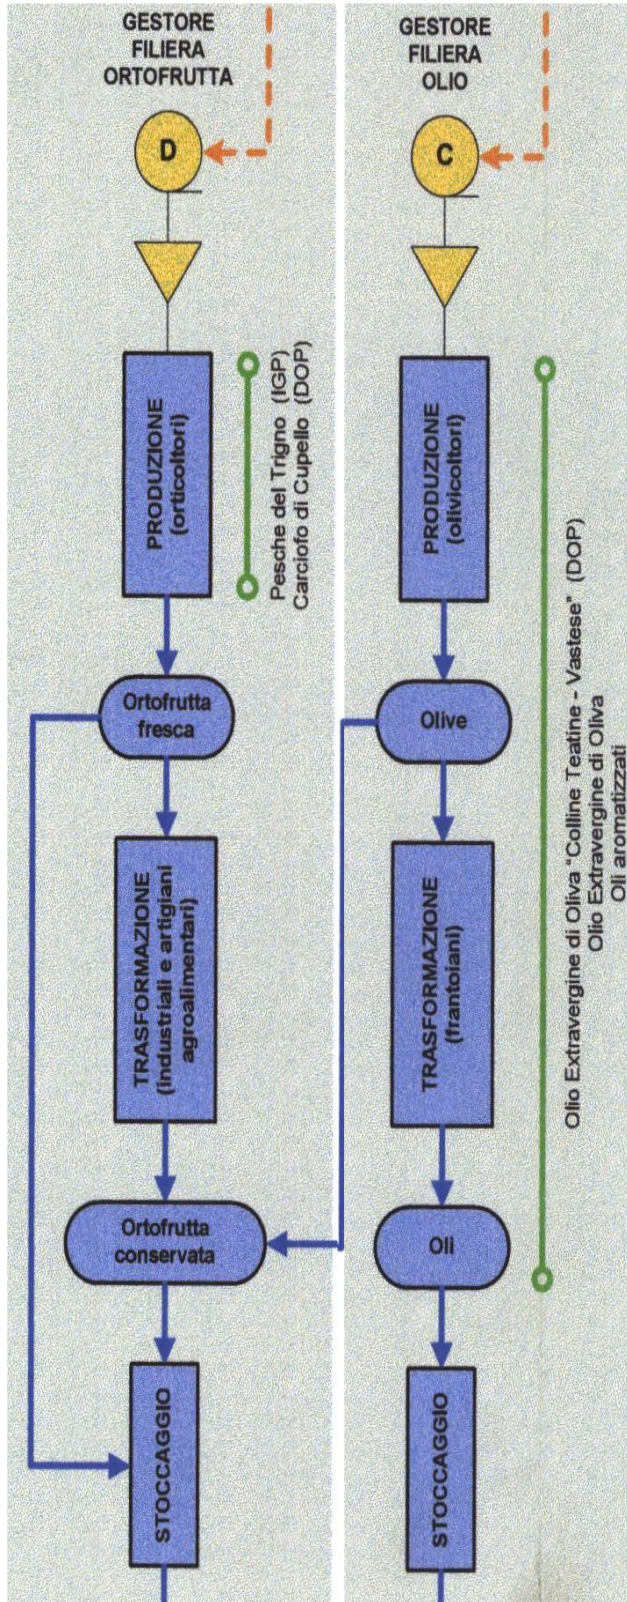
GESTORE FILIERA ORTOFRUTTA

D

PRODUZIONE (orticoltori)

Pesche del Trigno (IGP)
Carciofo di Cupello (DOP)

Ortofrutta fresca

TRASFORMAZIONE (industriali e artigiani agroalimentari)

Ortofrutta conservata

STOCCAGGIO

GESTORE FILIERA OLIO

C

PRODUZIONE (olivicoltori)

Olio Extravergine di Oliva "Colline Teatine - Vastese" (DOP)
Olio Extravergine di Oliva
Oli aromatizzati

Olive

TRASFORMAZIONE (frantoiani)

Oli

STOCCAGGIO